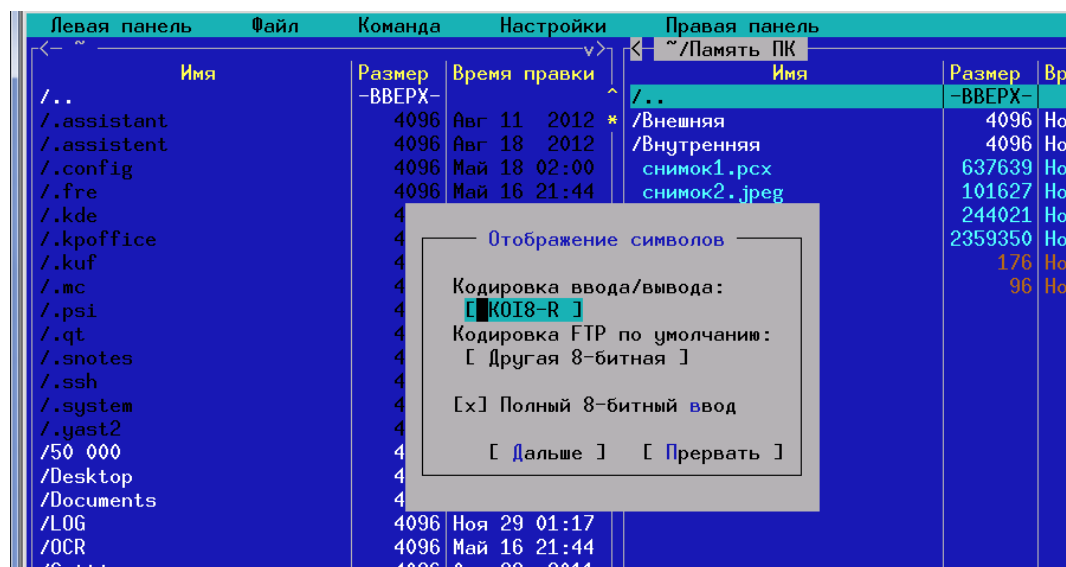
Левая панель Файл Команда Настройки Правая панель

<- ~ v> < ~/Память ПК

| Имя | Размер | Время правки |
|---|---|---|
| /.. | -ВВЕРХ- | ^ |
| /.assistant | 4096 | Авг 11 2012 |
| /.assistent | 4096 | Авг 18 2012 |
| /.config | 4096 | Май 18 02:00 |
| /.fre | 4096 | Май 16 21:44 |
| /.kde | 4 | |
| /.kpoffice | 4 | |
| /.kuf | 4 | |
| /.mc | 4 | |
| /.psi | 4 | |
| /.qt | 4 | |
| /.snotes | 4 | |
| /.ssh | 4 | |
| /.system | 4 | |
| /.yast2 | 4 | |
| /50 000 | 4 | |
| /Desktop | 4 | |
| /Documents | 4 | |
| /LOG | 4096 | Ноя 29 01:17 |
| /OCR | 4096 | Май 16 21:44 |

| Имя | Размер | Вр |
|---|---|---|
| /.. | -ВВЕРХ- | |
| /Внешняя | 4096 | Но |
| /Внутренняя | 4096 | Но |
| снимок1.pcx | 637639 | Но |
| снимок2.jpeg | 101627 | Но |
| | 244021 | Но |
| | 2359350 | Но |
| | 176 | Но |
| | 96 | Но |

Отображение символов

Кодировка ввода/вывода:
[ KOI8-R ]
Кодировка FTP по умолчанию:
[ Другая 8-битная ]

[x] Полный 8-битный ввод

[ Дальше ] [ Прервать ]